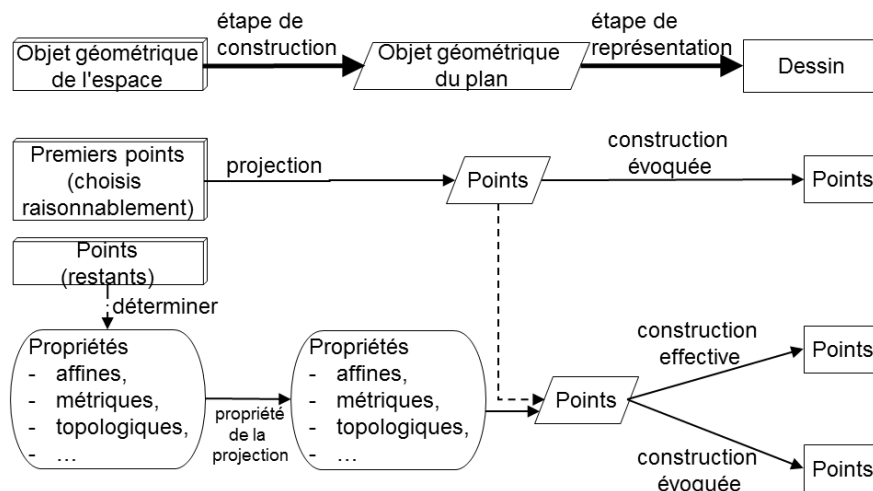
Objet géométrique de l'espace

étape de construction

Objet géométrique du plan

étape de représentation

Dessin

Premiers points (choisis raisonnablement)

projection

Points

construction évoquée

Points

Points (restants)

déterminer

Propriétés
- affines,
- métriques,
- topologiques,
- …

propriété de la projection

Propriétés
- affines,
- métriques,
- topologiques,
- …

Points

construction effective

Points

construction évoquée

Points